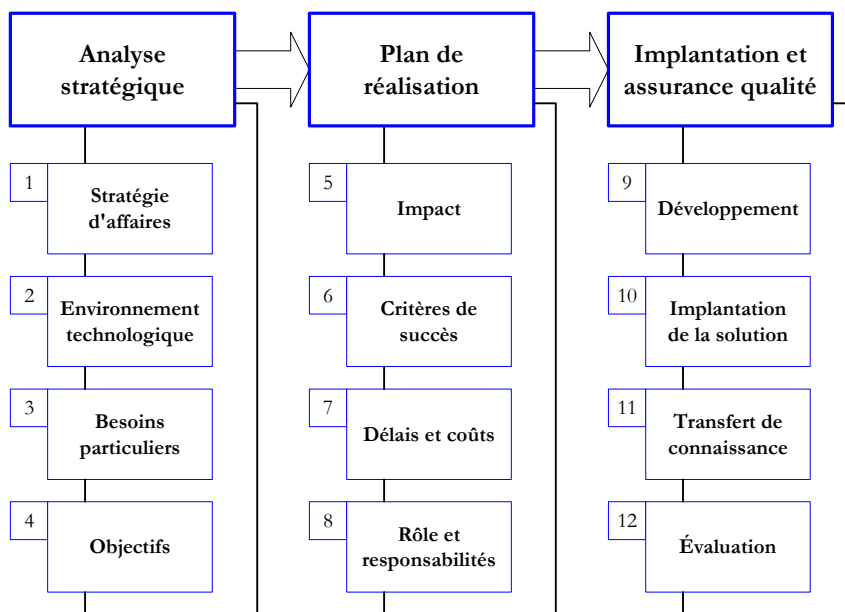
Analyse stratégique

Plan de réalisation

Implantation et assurance qualité

1 Stratégie d'affaires

2 Environnement technologique

3 Besoins particuliers

4 Objectifs

5 Impact

6 Critères de succès

7 Délais et coûts

8 Rôle et responsabilités

9 Développement

10 Implantation de la solution

11 Transfert de connaissance

12 Évaluation